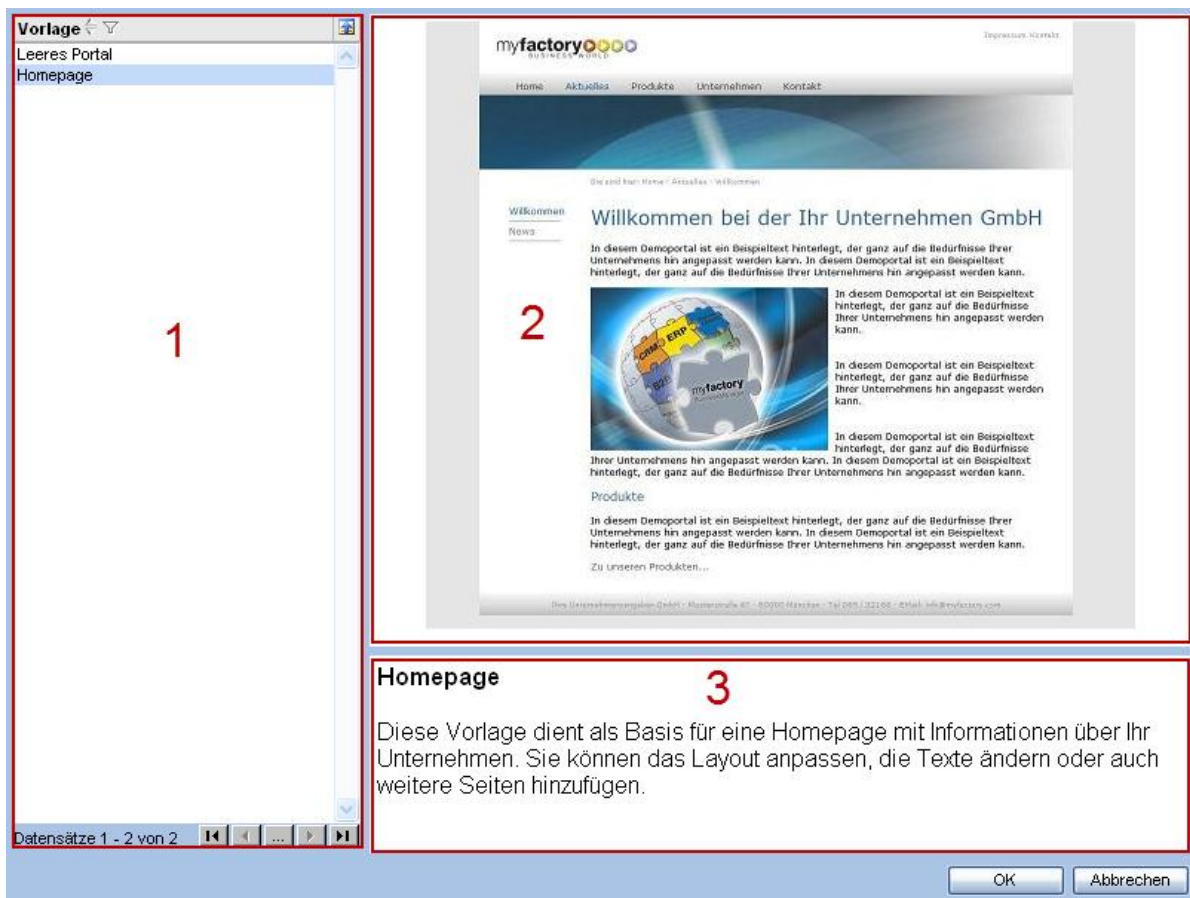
Vorlage

Leeres Portal
Homepage

1

Datensätze 1 - 2 von 2

myfactory BUSINESS WORLD

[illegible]

Home Aktuelles Produkte Unternehmen Kontakt

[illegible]

Willkommen
News

Willkommen bei der Ihr Unternehmen GmbH

In diesem Demoportal ist ein Beispieltext hinterlegt, der ganz auf die Bedürfnisse Ihrer Unternehmens hin angepasst werden kann. In diesem Demoportal ist ein Beispieltext hinterlegt, der ganz auf die Bedürfnisse Ihrer Unternehmens hin angepasst werden kann.

CRM ERP B2B myfactory

In diesem Demoportal ist ein Beispieltext hinterlegt, der ganz auf die Bedürfnisse Ihrer Unternehmens hin angepasst werden kann.

In diesem Demoportal ist ein Beispieltext hinterlegt, der ganz auf die Bedürfnisse Ihrer Unternehmens hin angepasst werden kann.

In diesem Demoportal ist ein Beispieltext hinterlegt, der ganz auf die Bedürfnisse Ihrer Unternehmens hin angepasst werden kann. In diesem Demoportal ist ein Beispieltext hinterlegt, der ganz auf die Bedürfnisse Ihrer Unternehmens hin angepasst werden kann.

Produkte

In diesem Demoportal ist ein Beispieltext hinterlegt, der ganz auf die Bedürfnisse Ihrer Unternehmens hin angepasst werden kann. In diesem Demoportal ist ein Beispieltext hinterlegt, der ganz auf die Bedürfnisse Ihrer Unternehmens hin angepasst werden kann.

Zu unseren Produkten...

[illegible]

2

Homepage

3

Diese Vorlage dient als Basis für eine Homepage mit Informationen über Ihr Unternehmen. Sie können das Layout anpassen, die Texte ändern oder auch weitere Seiten hinzufügen.

OK
Abbrechen